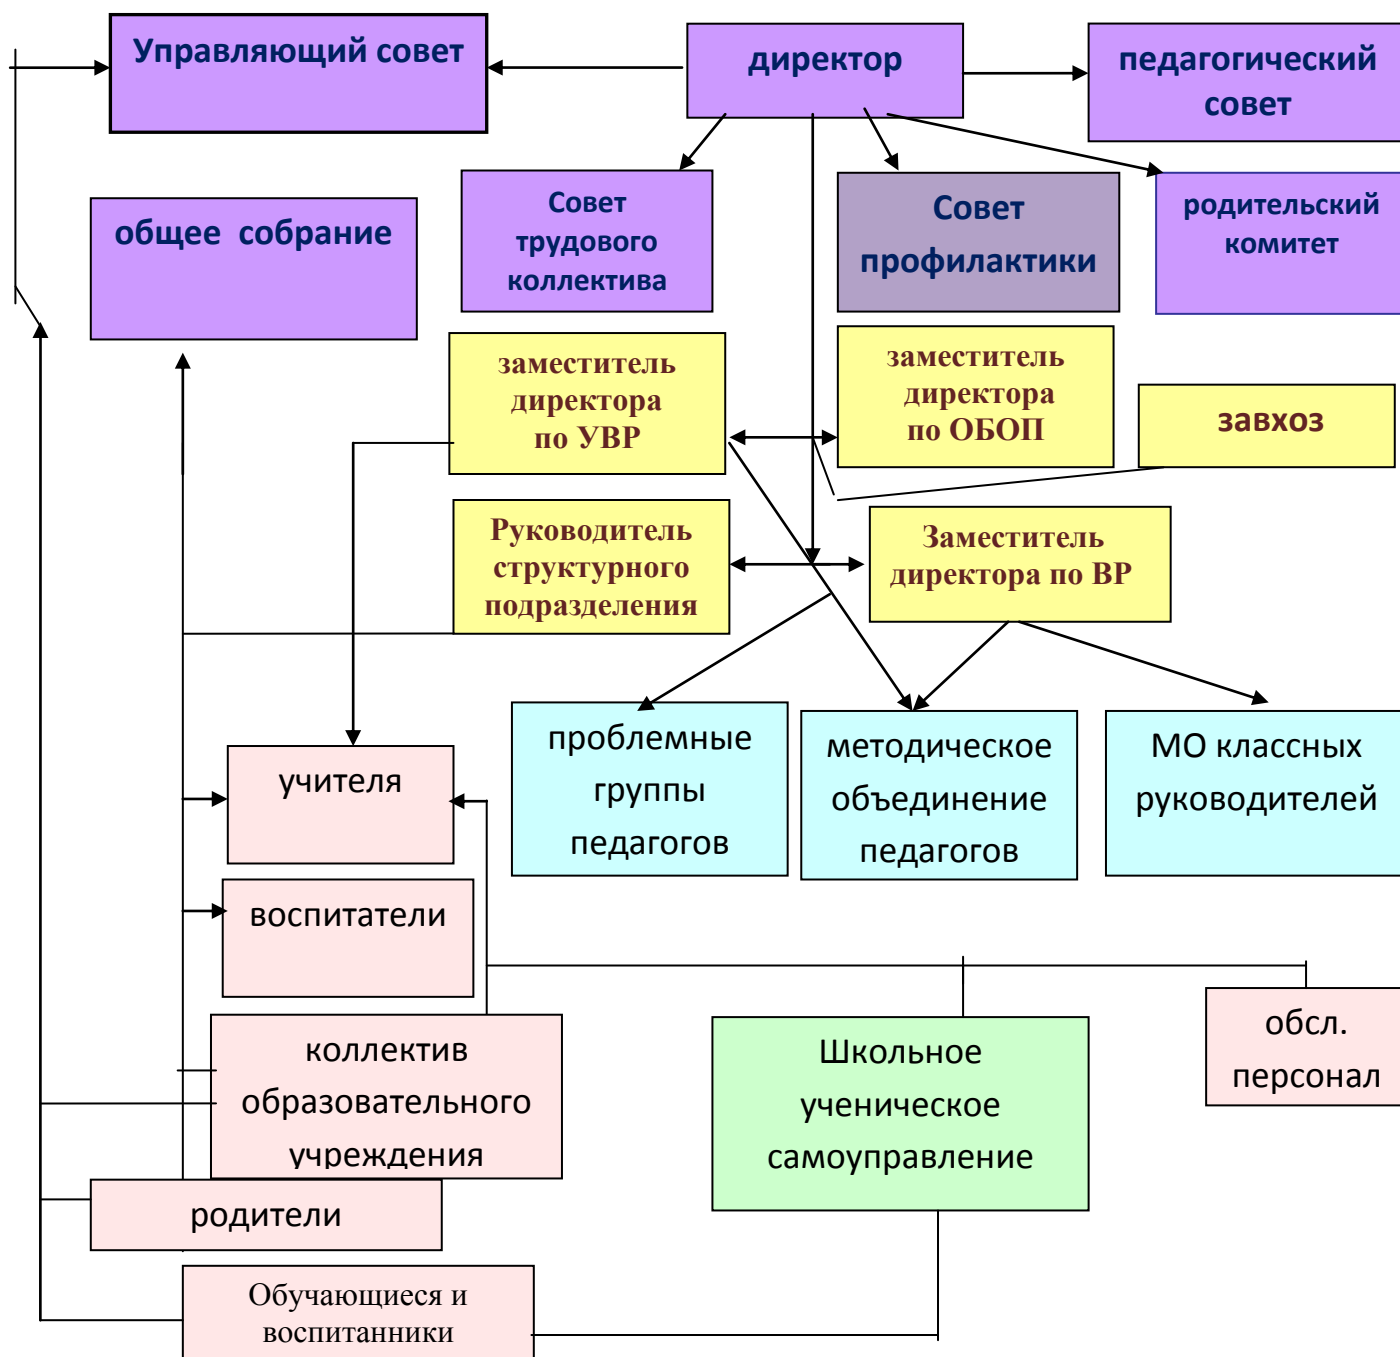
Управляющий совет

директор

педагогический совет

общее собрание

Совет трудового коллектива

Совет профилактики

родительский комитет

заместитель директора по УВР

заместитель директора по ОБОП

завхоз

Руководитель структурного подразделения

Заместитель директора по ВР

проблемные группы педагогов

методическое объединение педагогов

МО классных руководителей

учителя

воспитатели

коллектив образовательного учреждения

Школьное ученическое самоуправление

обсл. персонал

родители

Обучающиеся и воспитанники